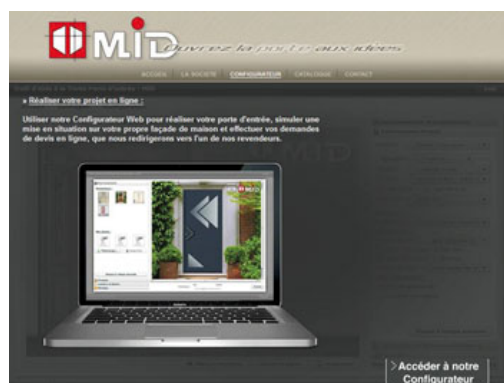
MID

Ouvrez la porte aux idées

ACCUEIL LA SOCIETE CONFIGURATEUR CATALOGUE CONTACT

» Réaliser votre projet en ligne :

Utiliser notre Configurateur Web pour réaliser votre porte d'entrée, simuler une mise en situation sur votre propre façade de maison et effectuer vos demandes de devis en ligne, que nous redirigerons vers l'un de nos revendeurs.

> Accéder à notre Configurateur